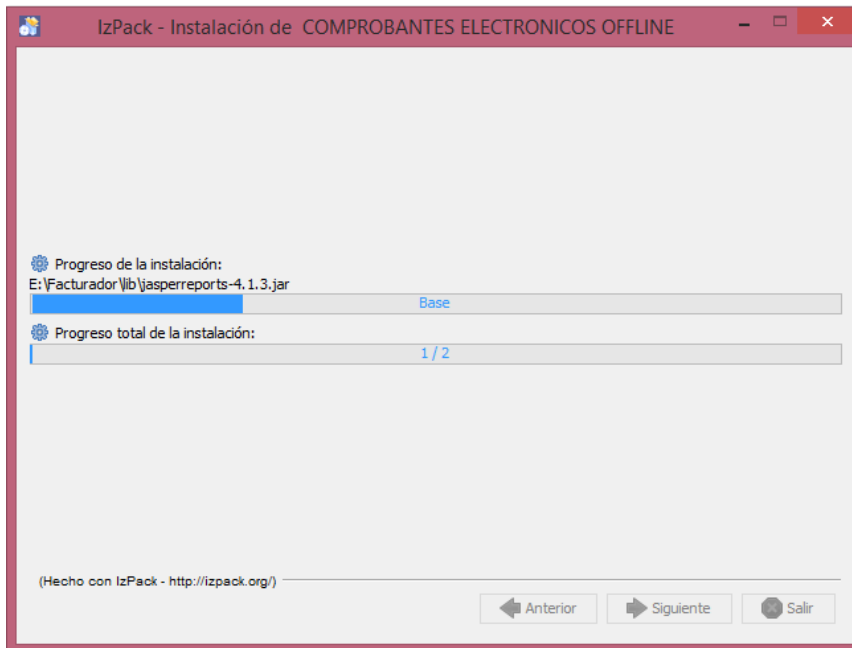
IzPack - Instalación de COMPROBANTES ELECTRONICOS OFFLINE

Progreso de la instalación:
E:\Facturador\lib\jasperreports-4.1.3.jar
Base

Progreso total de la instalación:
1 / 2

(Hecho con IzPack - http://izpack.org/)

Anterior
Siguiente
Salir